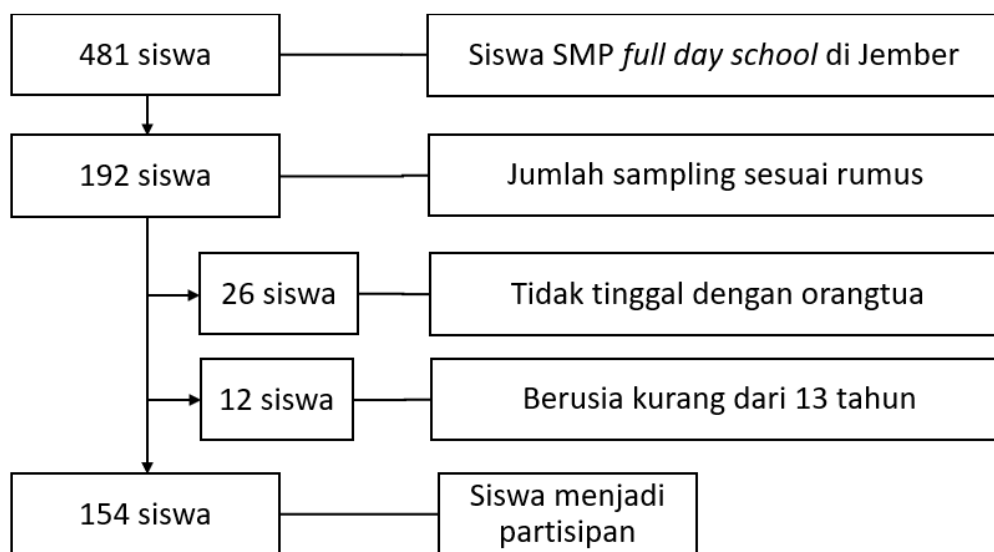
481 siswa

Siswa SMP full day school di Jember

192 siswa

Jumlah sampling sesuai rumus

26 siswa

Tidak tinggal dengan orangtua

12 siswa

Berusia kurang dari 13 tahun

154 siswa

Siswa menjadi partisipan